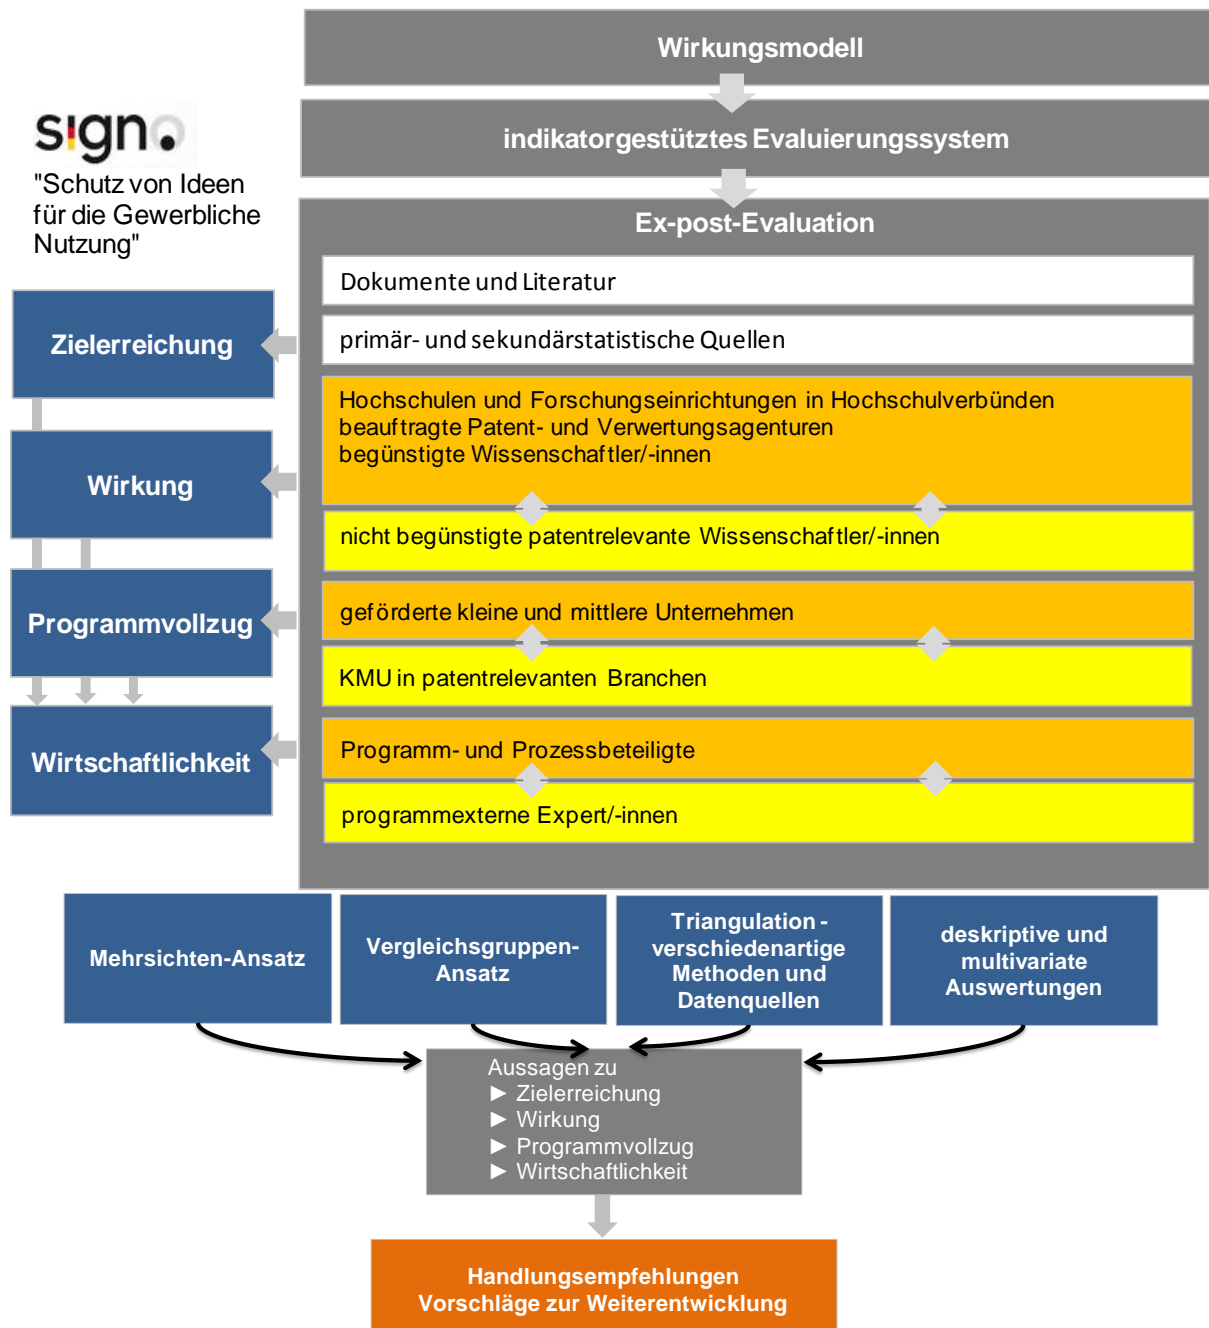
Wirkungsmodell

indikatorgestütztes Evaluierungssystem

Ex-post-Evaluation

signo
"Schutz von Ideen für die Gewerbliche Nutzung"

Zielerreichung

Wirkung

Programmvollzug

Wirtschaftlichkeit

Dokumente und Literatur

primär- und sekundärstatistische Quellen

Hochschulen und Forschungseinrichtungen in Hochschulverbünden
beauftragte Patent- und Verwertungsagenturen
begünstigte Wissenschaftler/-innen

nicht begünstigte patentrelevante Wissenschaftler/-innen

geförderte kleine und mittlere Unternehmen

KMU in patentrelevanten Branchen

Programm- und Prozessbeteiligte

programmexterne Expert/-innen

Mehrsichten-Ansatz

Vergleichsgruppen-Ansatz

Triangulation - verschiedenartige Methoden und Datenquellen

deskriptive und multivariate Auswertungen

Aussagen zu
► Zielerreichung
► Wirkung
► Programmvollzug
► Wirtschaftlichkeit

Handlungsempfehlungen
Vorschläge zur Weiterentwicklung